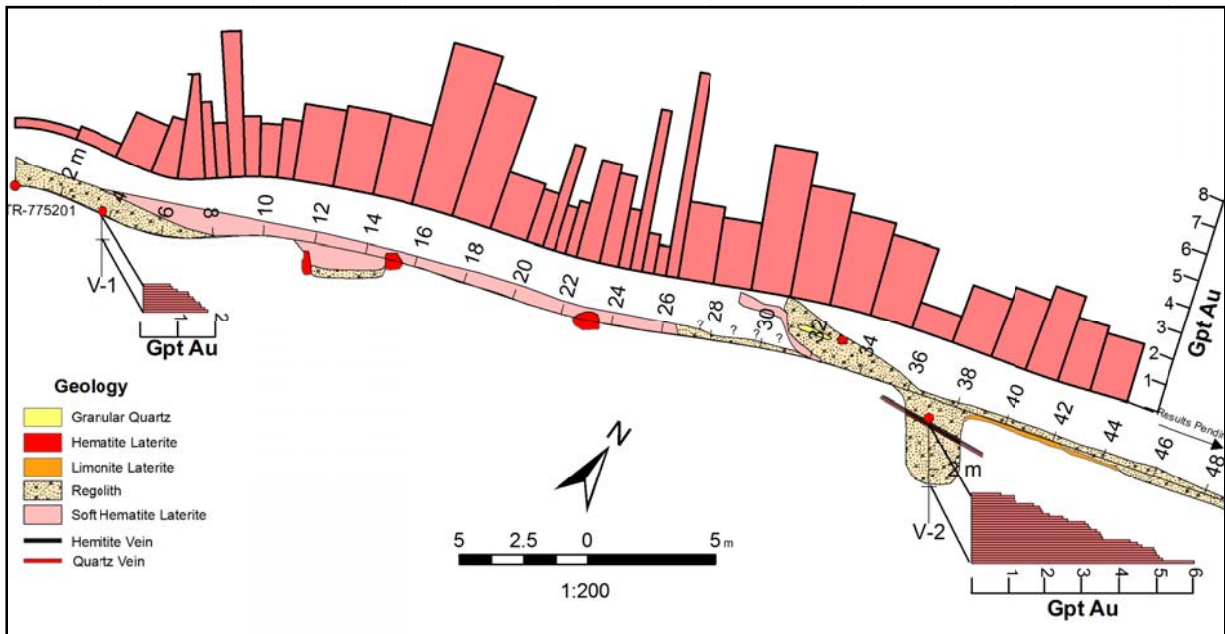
2 m
TR-775201
4
6
8
10
12
14
16
18
20
22
24
26
28
30
32
34
36
38
40
42
44
46
48
? ? ? ? ?
V-1
1
2
Gpt Au
8
7
6
5
4
3
2
1
Gpt Au
Results Pending
N
2 m
V-2
1
2
3
4
5
6
Gpt Au

Geology
Granular Quartz
Hematite Laterite
Limonite Laterite
Regolith
Soft Hematite Laterite
Hemitite Vein
Quartz Vein

5 2.5 0 5 m
1:200